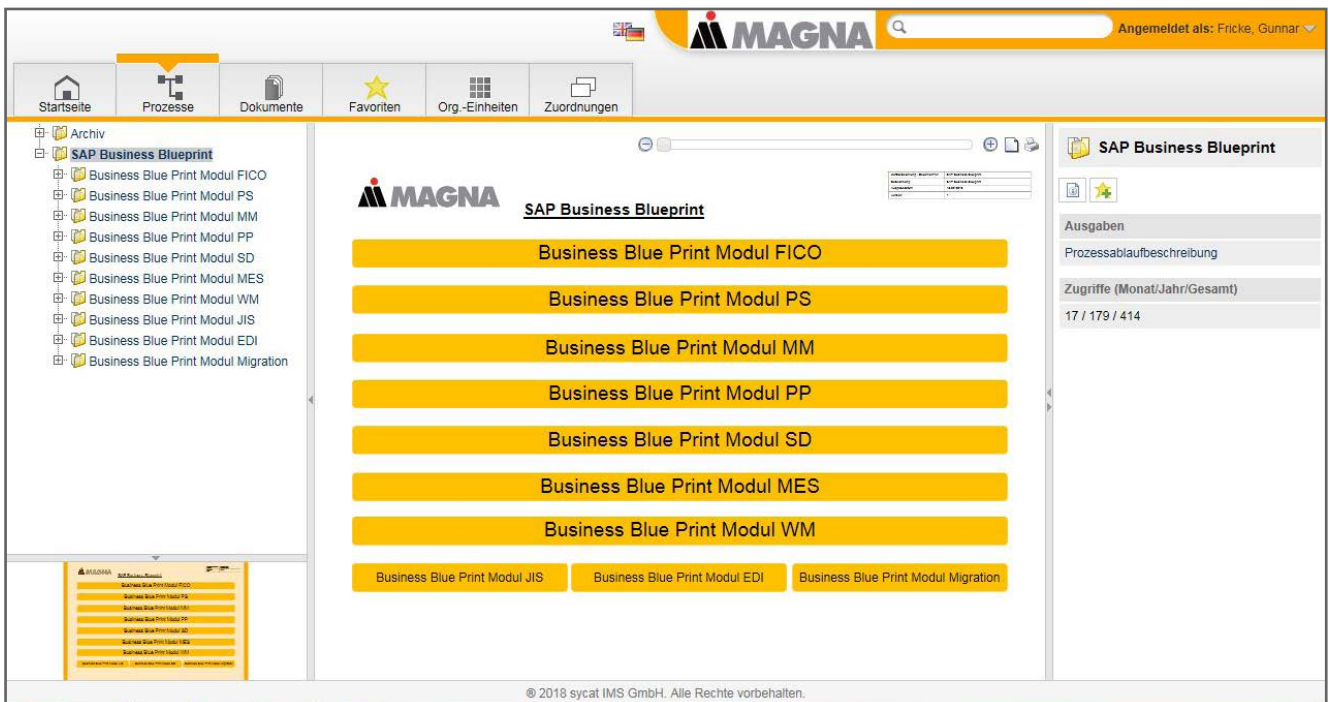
MAGNA

Angemeldet als: Fricke, Gunnar

Startseite
Prozesse
Dokumente
Favoriten
Org.-Einheiten
Zuordnungen

Archiv
SAP Business Blueprint
Business Blue Print Modul FICO
Business Blue Print Modul PS
Business Blue Print Modul MM
Business Blue Print Modul PP
Business Blue Print Modul SD
Business Blue Print Modul MES
Business Blue Print Modul WM
Business Blue Print Modul JIS
Business Blue Print Modul EDI
Business Blue Print Modul Migration

MAGNA
SAP Business Blueprint

Business Blue Print Modul FICO
Business Blue Print Modul PS
Business Blue Print Modul MM
Business Blue Print Modul PP
Business Blue Print Modul SD
Business Blue Print Modul MES
Business Blue Print Modul WM
Business Blue Print Modul JIS
Business Blue Print Modul EDI
Business Blue Print Modul Migration

SAP Business Blueprint

Ausgaben
Prozessablaufbeschreibung

Zugriffe (Monat/Jahr/Gesamt)
17 / 179 / 414

® 2018 sycat IMS GmbH. Alle Rechte vorbehalten.